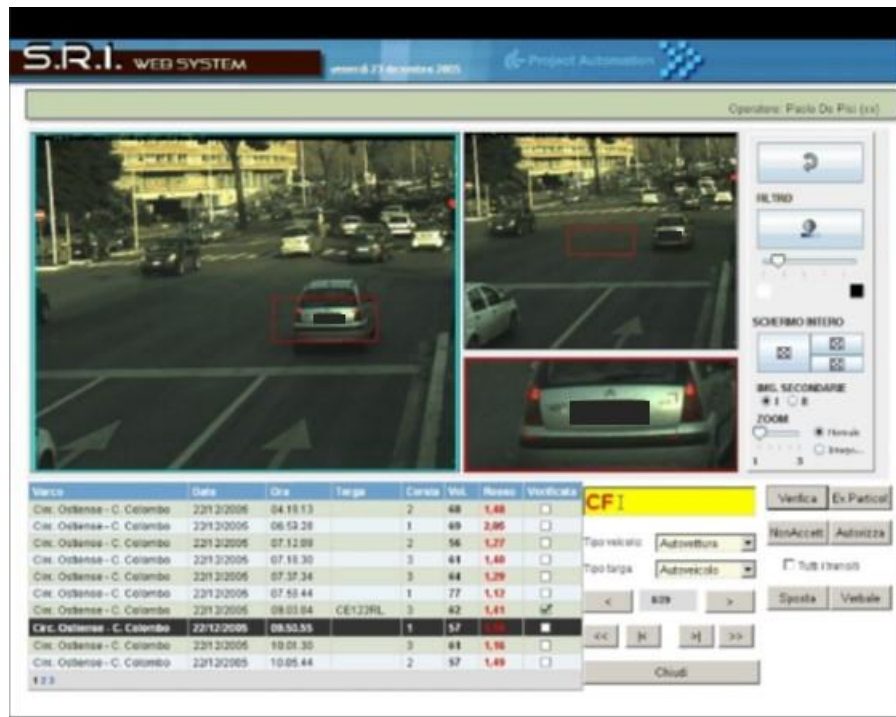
S.R.I. WEB SYSTEM

venerdì 23 dicembre 2005

Project Automation

Operatore: Paolo De Pisi (xx)

FILTRO

SCHERMO INTERO

IMG. SECONDARIE
● I ○ II

ZOOM
● Manuale
○ Integr...
1 3

| Varco | Data | Ora | Targa | Corsia | Vel. | Rosso | Verificata |
|---|---|---|---|---|---|---|---|
| Circ. Ostiense - C. Colombo | 22/12/2005 | 04.10.13 | | 2 | 68 | 1,48 | ☐ |
| Circ. Ostiense - C. Colombo | 22/12/2005 | 06.53.28 | | 1 | 69 | 2,05 | ☐ |
| Circ. Ostiense - C. Colombo | 22/12/2005 | 07.12.09 | | 2 | 56 | 1,27 | ☐ |
| Circ. Ostiense - C. Colombo | 22/12/2005 | 07.18.30 | | 3 | 61 | 1,40 | ☐ |
| Circ. Ostiense - C. Colombo | 22/12/2005 | 07.37.34 | | 3 | 64 | 1,29 | ☐ |
| Circ. Ostiense - C. Colombo | 22/12/2005 | 07.50.44 | | 1 | 77 | 1,12 | ☐ |
| Circ. Ostiense - C. Colombo | 22/12/2005 | 09.03.04 | CE123RL | 3 | 62 | 1,61 | ☑ |
| Circ. Ostiense - C. Colombo | 22/12/2005 | 09.50.55 | | 1 | 57 | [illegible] | ☐ |
| Circ. Ostiense - C. Colombo | 22/12/2005 | 10.01.30 | | 3 | 61 | 1,16 | ☐ |
| Circ. Ostiense - C. Colombo | 22/12/2005 | 10.05.44 | | 2 | 57 | 1,49 | ☐ |

1 2 3

CF

Tipo veicolo Autovettura
Tipo targa Autoveicolo

< 8/29 >

<< |< >| >>

Chiudi

Verifica Ex Particol
NonAccett Autorizza
☐ Tutti i transiti
Sposta Verbale